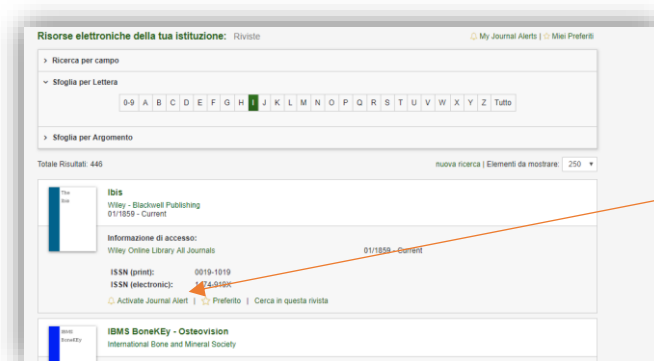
Risorse elettroniche della tua istituzione: Riviste

My Journal Alerts | Miei Preferiti

Ricerca per campo

Sfoglia per Lettera

0-9 A B C D E F G H I J K L M N O P Q R S T U V W X Y Z Tutto

Sfoglia per Argomento

Totale Risultati: 446

nuova ricerca | Elementi da mostrare: 250

The Ibis

Ibis
Wiley - Blackwell Publishing
01/1859 - Current

Informazione di accesso:
Wiley Online Library All Journals 01/1859 - Current

ISSN (print): 0019-1019
ISSN (electronic): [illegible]474-919X

Activate Journal Alert | Preferito | Cerca in questa rivista

IBMS BoneKEy

IBMS BoneKEy - Osteovision
International Bone and Mineral Society